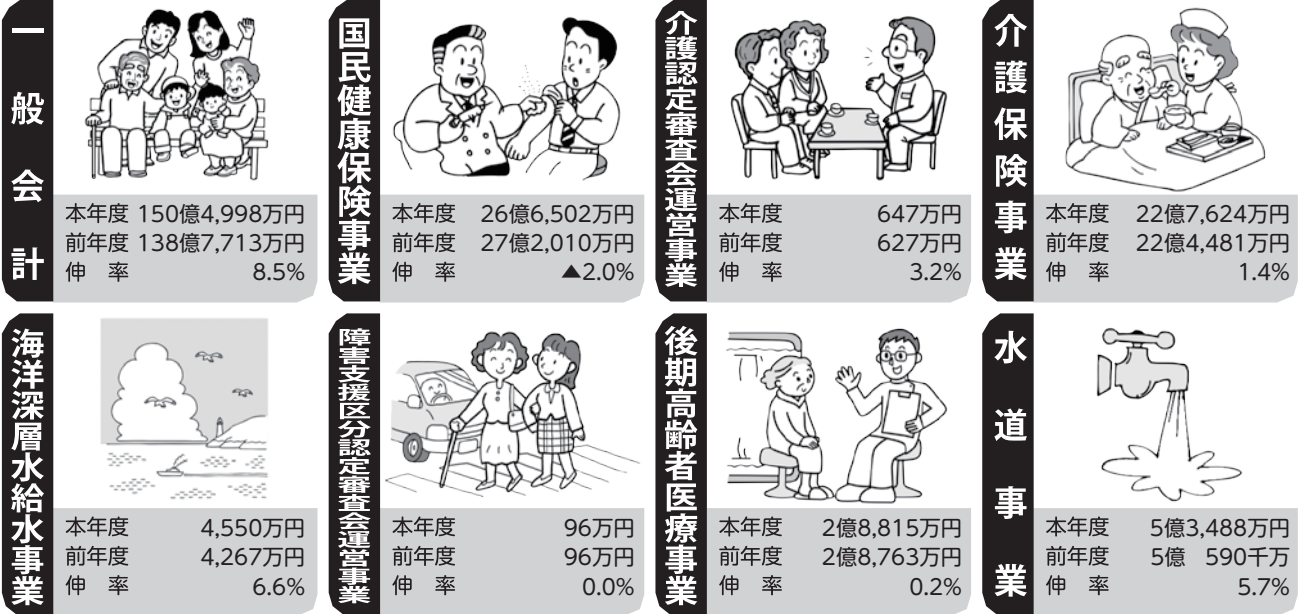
一般会計

| 本年度 | 150億4,998万円 |
|---|---|
| 前年度 | 138億7,713万円 |
| 伸　率 | 8.5% |

国民健康保険事業

| 本年度 | 26億6,502万円 |
|---|---|
| 前年度 | 27億2,010万円 |
| 伸　率 | ▲2.0% |

介護認定審査会運営事業

| 本年度 | 647万円 |
|---|---|
| 前年度 | 627万円 |
| 伸　率 | 3.2% |

介護保険事業

| 本年度 | 22億7,624万円 |
|---|---|
| 前年度 | 22億4,481万円 |
| 伸　率 | 1.4% |

海洋深層水給水事業

| 本年度 | 4,550万円 |
|---|---|
| 前年度 | 4,267万円 |
| 伸　率 | 6.6% |

障害支援区分認定審査会運営事業

| 本年度 | 96万円 |
|---|---|
| 前年度 | 96万円 |
| 伸　率 | 0.0% |

後期高齢者医療事業

| 本年度 | 2億8,815万円 |
|---|---|
| 前年度 | 2億8,763万円 |
| 伸　率 | 0.2% |

水道事業

| 本年度 | 5億3,488万円 |
|---|---|
| 前年度 | 5億　590千万 |
| 伸　率 | 5.7% |